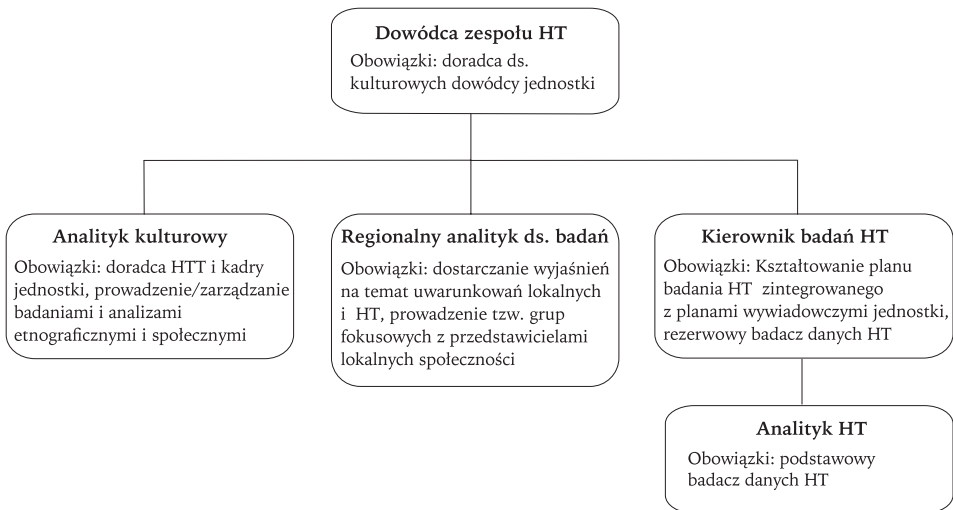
Dowódca zespołu HT

Obowiązki: doradca ds. kulturowych dowódcy jednostki

Analityk kulturowy

Obowiązki: doradca HTT i kadry jednostki, prowadzenie/zarządzanie badaniami i analizami etnograficznymi i społecznymi

Regionalny analityk ds. badań

Obowiązki: dostarczanie wyjaśnień na temat uwarunkowań lokalnych i HT, prowadzenie tzw. grup fokusowych z przedstawicielami lokalnych społeczności

Kierownik badań HT

Obowiązki: Kształtowanie planu badania HT zintegrowanego z planami wywiadowczymi jednostki, rezerwowy badacz danych HT

Analityk HT

Obowiązki: podstawowy badacz danych HT